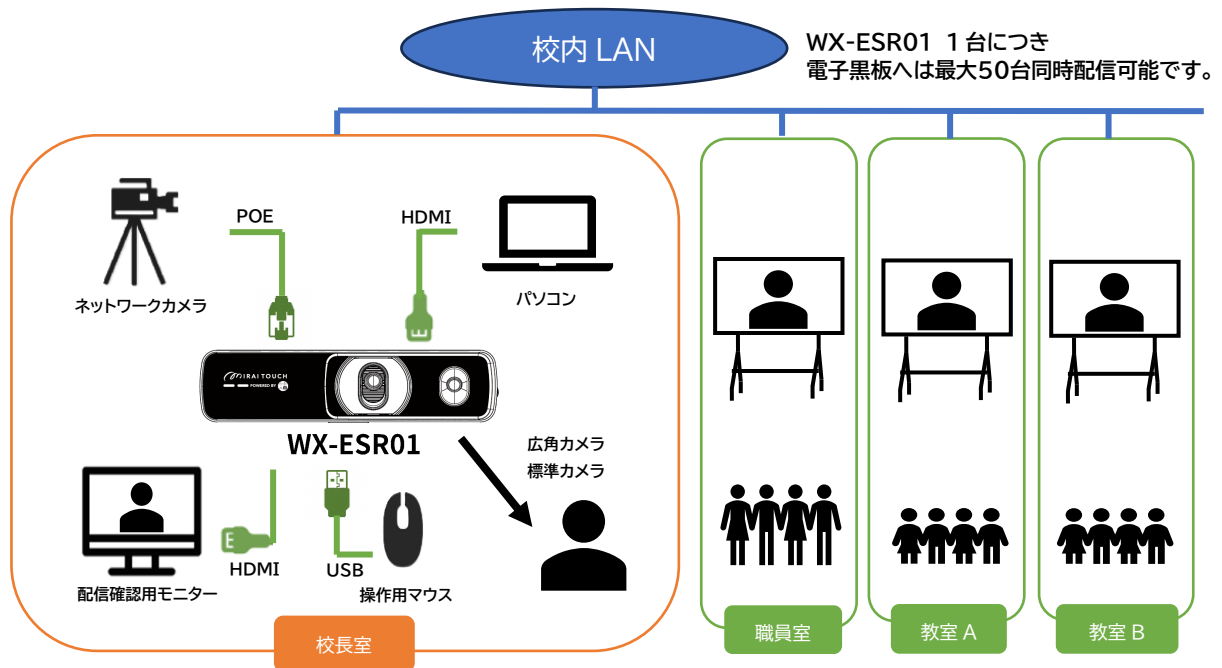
校内 LAN

WX-ESR01 1台につき
電子黒板へは最大50台同時配信可能です。

POE

HDMI

ネットワークカメラ

パソコン

MIRAI TOUCH
POWERED BY

WX-ESR01

広角カメラ
標準カメラ

HDMI

USB

配信確認用モニター

操作用マウス

校長室

職員室

教室 A

教室 B